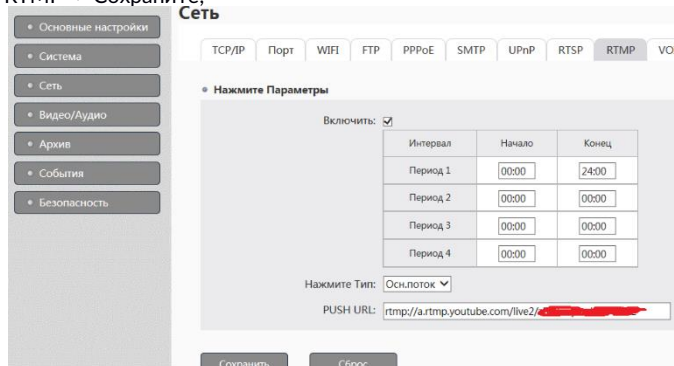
RTMP -> Сохранить;

• Основные настройки
• Система
• Сеть
• Видео/Аудио
• Архив
• События
• Безопасность

Сеть

TCP/IP | Порт | WIFI | FTP | PPPoE | SMTP | UPnP | RTSP | RTMP | VO

• Нажмите Параметры

Включить: ☑

| Интервал | Начало | Конец |
|---|---|---|
| Период 1 | 00:00 | 24:00 |
| Период 2 | 00:00 | 00:00 |
| Период 3 | 00:00 | 00:00 |
| Период 4 | 00:00 | 00:00 |

Нажмите Тип: Осн.поток

PUSH URL: rtmp://a.rtmp.youtube.com/live2/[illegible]

Сохранить | Сброс